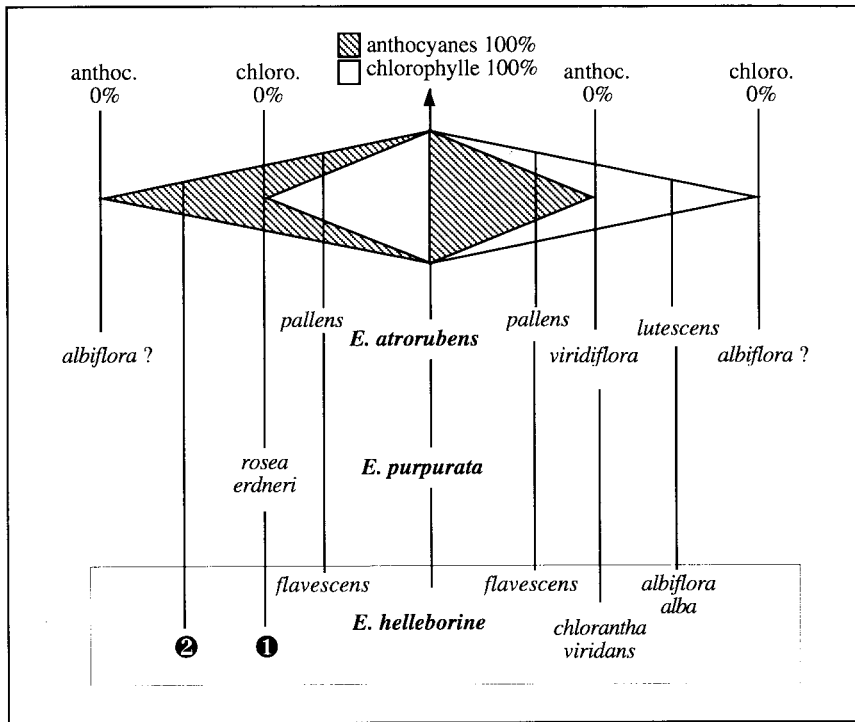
anthocyanes 100%
chlorophylle 100%

anthoc. 0%

chloro. 0%

anthoc. 0%

chloro. 0%

pallens

E. atrorubens

pallens

viridiflora

lutescens

albiflora ?

albiflora ?

rosea
erdneri

E. purpurata

flavescens

flavescens

albiflora
alba

E. helleborine

chlorantha
viridans

❷

❶